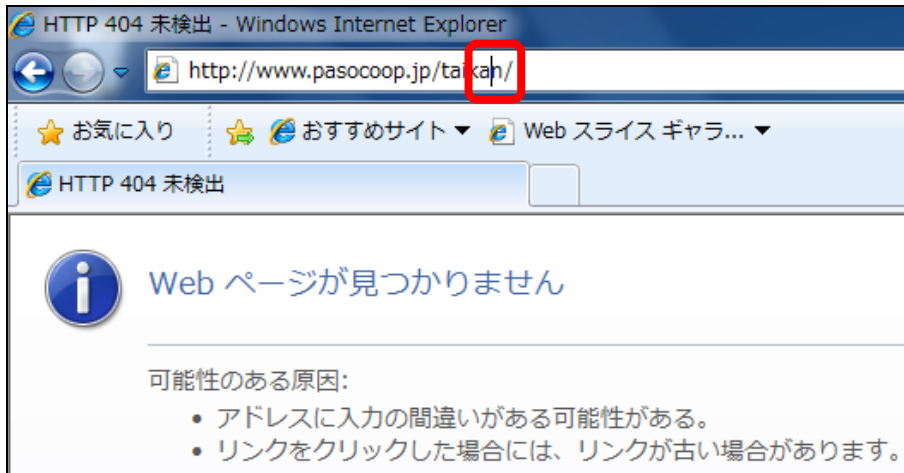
HTTP 404 未検出 - Windows Internet Explorer

http://www.pasocoop.jp/taikan/

お気に入り

おすすめサイト ▾

Web スライス ギャラ... ▾

HTTP 404 未検出

Web ページが見つかりません

可能性のある原因:

• アドレスに入力の間違いがある可能性がある。

• リンクをクリックした場合には、リンクが古い場合があります。